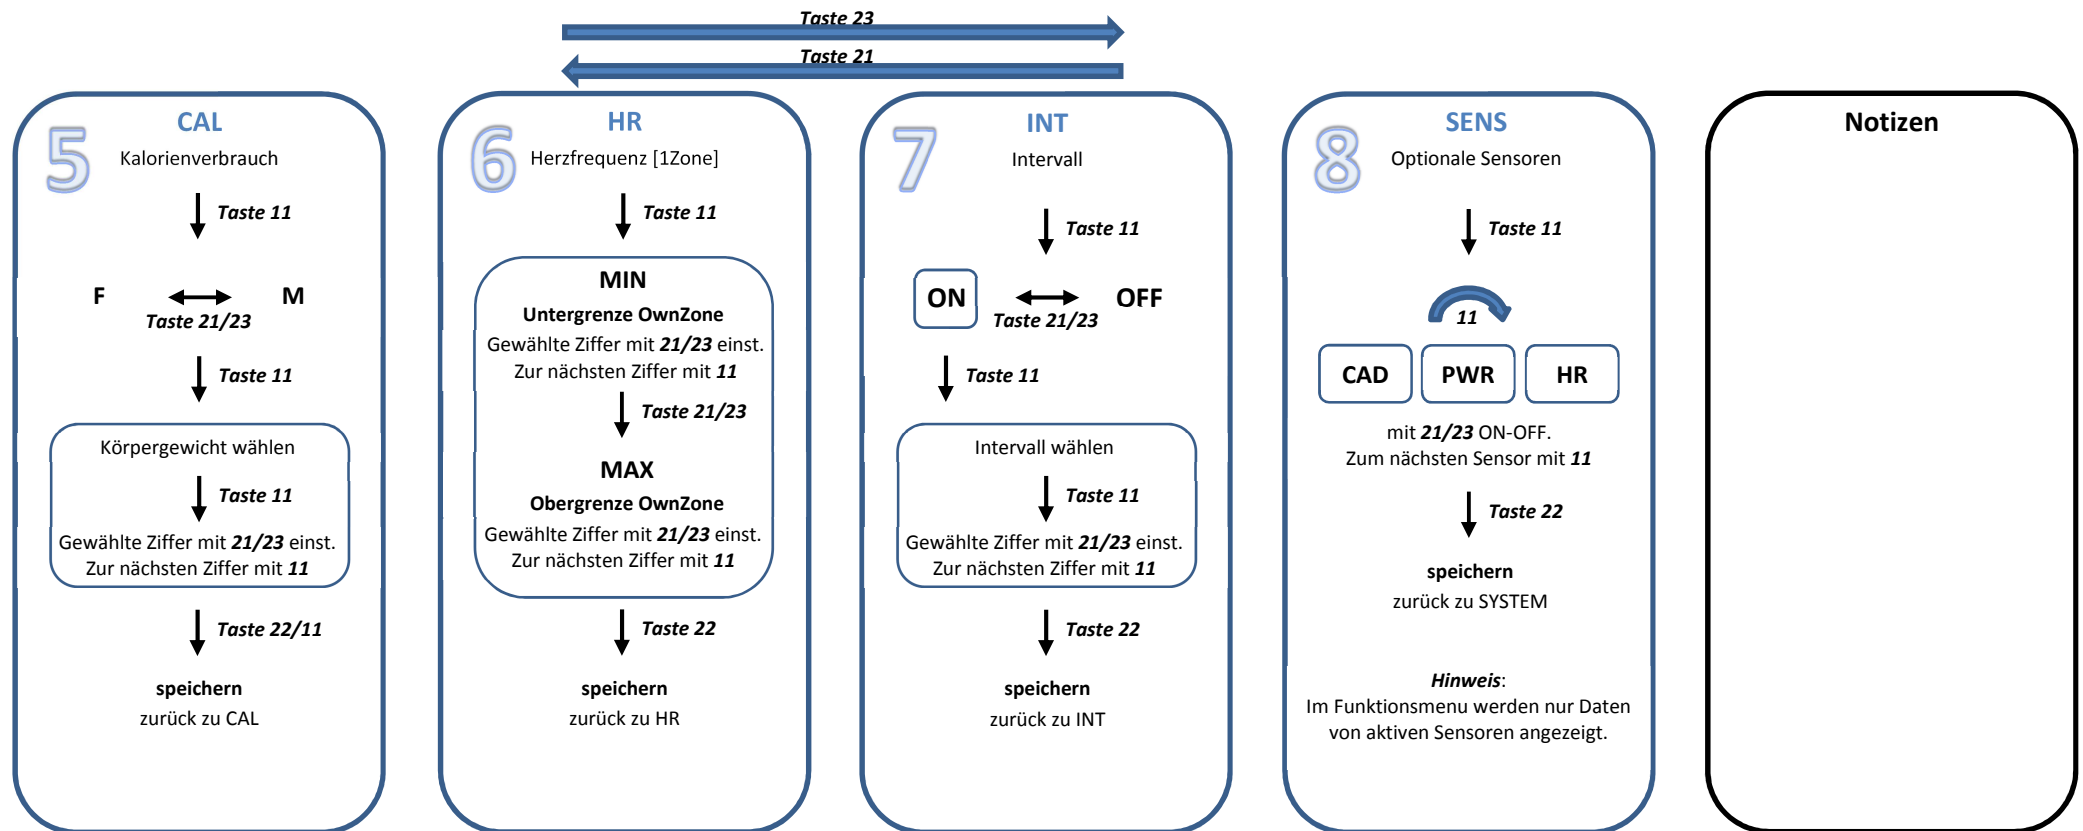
Taste 23

Taste 21

5 CAL
Kalorienverbrauch

Taste 11

F M
Taste 21/23

Taste 11

Körpergewicht wählen

Taste 11

Gewählte Ziffer mit ***21/23*** einst.
Zur nächsten Ziffer mit ***11***

Taste 22/11

**speichern**
zurück zu CAL

6 HR
Herzfrequenz [1Zone]

Taste 11

**MIN**
**Untergrenze OwnZone**
Gewählte Ziffer mit ***21/23*** einst.
Zur nächsten Ziffer mit ***11***

Taste 21/23

**MAX**
**Obergrenze OwnZone**
Gewählte Ziffer mit ***21/23*** einst.
Zur nächsten Ziffer mit ***11***

Taste 22

**speichern**
zurück zu HR

7 INT
Intervall

Taste 11

ON OFF
Taste 21/23

Taste 11

Intervall wählen

Taste 11

Gewählte Ziffer mit ***21/23*** einst.
Zur nächsten Ziffer mit ***11***

Taste 22

**speichern**
zurück zu INT

8 SENS
Optionale Sensoren

Taste 11

11

CAD PWR HR

mit ***21/23*** ON-OFF.
Zum nächsten Sensor mit ***11***

Taste 22

**speichern**
zurück zu SYSTEM

***Hinweis***:
Im Funktionsmenu werden nur Daten von aktiven Sensoren angezeigt.

**Notizen**